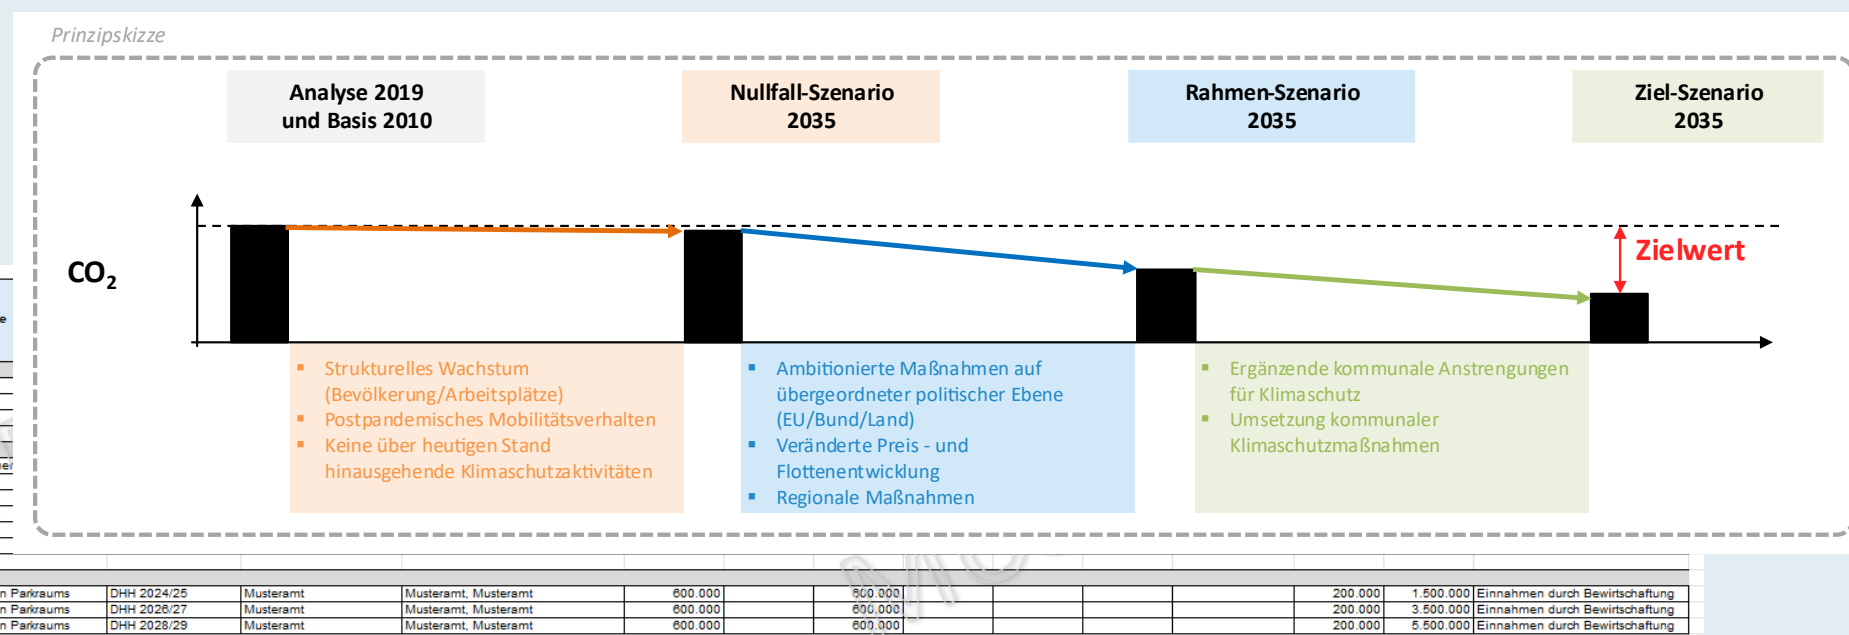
Prinzipskizze

Analyse 2019 und Basis 2010

Nullfall-Szenario 2035

Rahmen-Szenario 2035

Ziel-Szenario 2035

$CO_2$

Zielwert

- Strukturelles Wachstum (Bevölkerung/Arbeitsplätze)
- Postpandemisches Mobilitätsverhalten
- Keine über heutigen Stand hinausgehende Klimaschutzaktivitäten

- Ambitionierte Maßnahmen auf übergeordneter politischer Ebene (EU/Bund/Land)
- Veränderte Preis - und Flottenentwicklung
- Regionale Maßnahmen

- Ergänzende kommunale Anstrengungen für Klimaschutz
- Umsetzung kommunaler Klimaschutzmaßnahmen

| n Parkraums | DHH 2024/25 | Musteramt | Musteramt, Musteramt | 600.000 | 600.000 | | | | 200.000 | 1.500.000 | Einnahmen durch Bewirtschaftung |
|---|---|---|---|---|---|---|---|---|---|---|---|
| n Parkraums | DHH 2026/27 | Musteramt | Musteramt, Musteramt | 600.000 | 600.000 | | | | 200.000 | 3.500.000 | Einnahmen durch Bewirtschaftung |
| n Parkraums | DHH 2028/29 | Musteramt | Musteramt, Musteramt | 600.000 | 600.000 | | | | 200.000 | 5.500.000 | Einnahmen durch Bewirtschaftung |